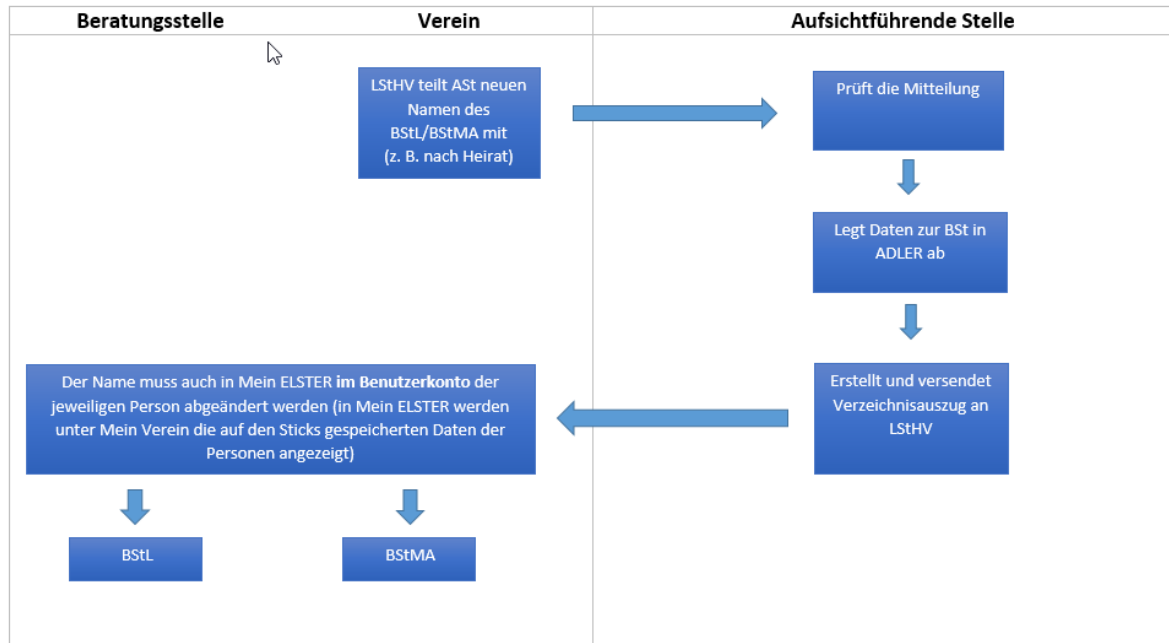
| Beratungsstelle | Verein | Aufsichtführende Stelle |
|---|---|---|

LStHV teilt ASt neuen Namen des BStL/BStMA mit (z. B. nach Heirat)

Prüft die Mitteilung

Legt Daten zur BSt in ADLER ab

Erstellt und versendet Verzeichnisauszug an LStHV

Der Name muss auch in Mein ELSTER **im Benutzerkonto** der jeweiligen Person abgeändert werden (in Mein ELSTER werden unter Mein Verein die auf den Sticks gespeicherten Daten der Personen angezeigt)

BStL

BStMA